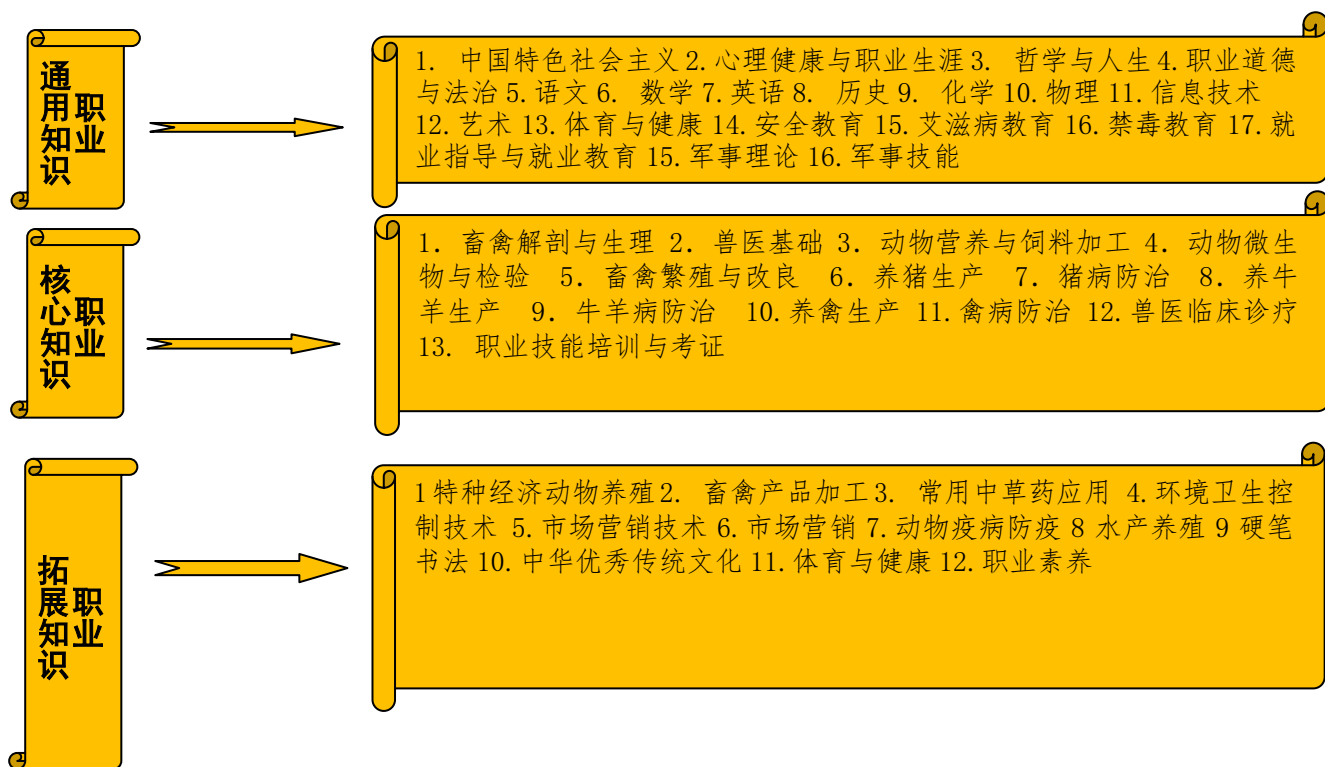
通用职业知识

1. 中国特色社会主义 2. 心理健康与职业生涯 3. 哲学与人生 4. 职业道德与法治 5. 语文 6. 数学 7. 英语 8. 历史 9. 化学 10. 物理 11. 信息技术 12. 艺术 13. 体育与健康 14. 安全教育 15. 艾滋病教育 16. 禁毒教育 17. 就业指导与就业教育 15. 军事理论 16. 军事技能

核心职业知识

1. 畜禽解剖与生理 2. 兽医基础 3. 动物营养与饲料加工 4. 动物微生物与检验 5. 畜禽繁殖与改良 6. 养猪生产 7. 猪病防治 8. 养牛羊生产 9. 牛羊病防治 10. 养禽生产 11. 禽病防治 12. 兽医临床诊疗 13. 职业技能培训与考证

拓展职业知识

1 特种经济动物养殖 2. 畜禽产品加工 3. 常用中草药应用 4. 环境卫生控制技术 5. 市场营销技术 6. 市场营销 7. 动物疫病防疫 8 水产养殖 9 硬笔书法 10. 中华优秀传统文化 11. 体育与健康 12. 职业素养